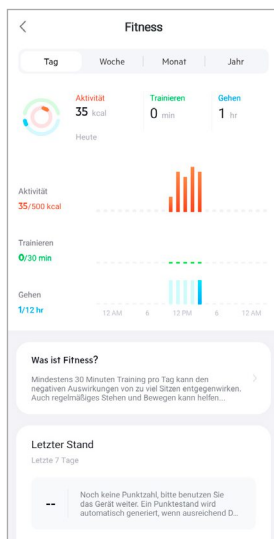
<

Fitness

Tag | Woche | Monat | Jahr

Aktivität
35 kcal

Trainieren
0 min

Gehen
1 hr

Heute

Aktivität
35/500 kcal

Trainieren
0/30 min

Gehen
1/12 hr

12 AM 6 12 PM 6 12 AM

Was ist Fitness?

Mindestens 30 Minuten Training pro Tag kann den negativen Auswirkungen von zu viel Sitzen entgegenwirken. Auch regelmäßiges Stehen und Bewegen kann helfen...

>

Letzter Stand

Letzte 7 Tage

--

Noch keine Punktzahl, bitte benutzen Sie das Gerät weiter. Ein Punktestand wird automatisch generiert, wenn ausreichend D...